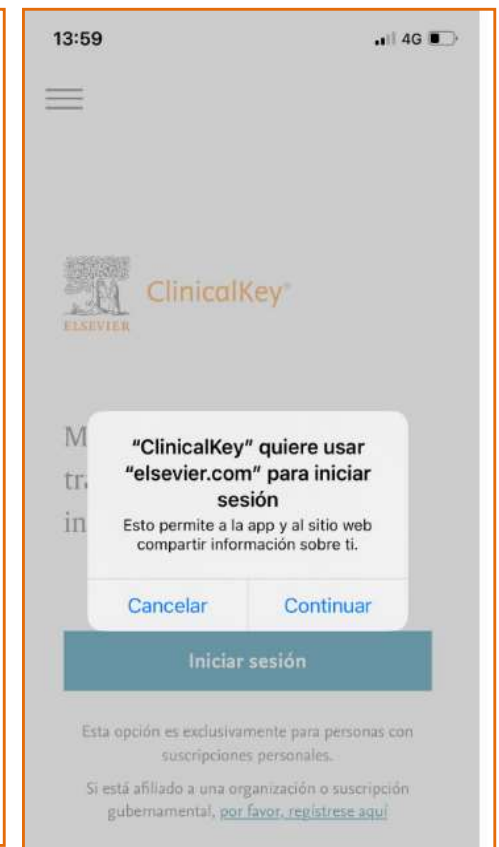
13:59

4G

ELSEVIER

ClinicalKey

M

tr

in

"ClinicalKey" quiere usar "elsevier.com" para iniciar sesión

Esto permite a la app y al sitio web compartir información sobre ti.

Cancelar

Continuar

Iniciar sesión

Esta opción es exclusivamente para personas con suscripciones personales.

Si está afiliado a una organización o suscripción gubernamental, por favor, regístrese aquí